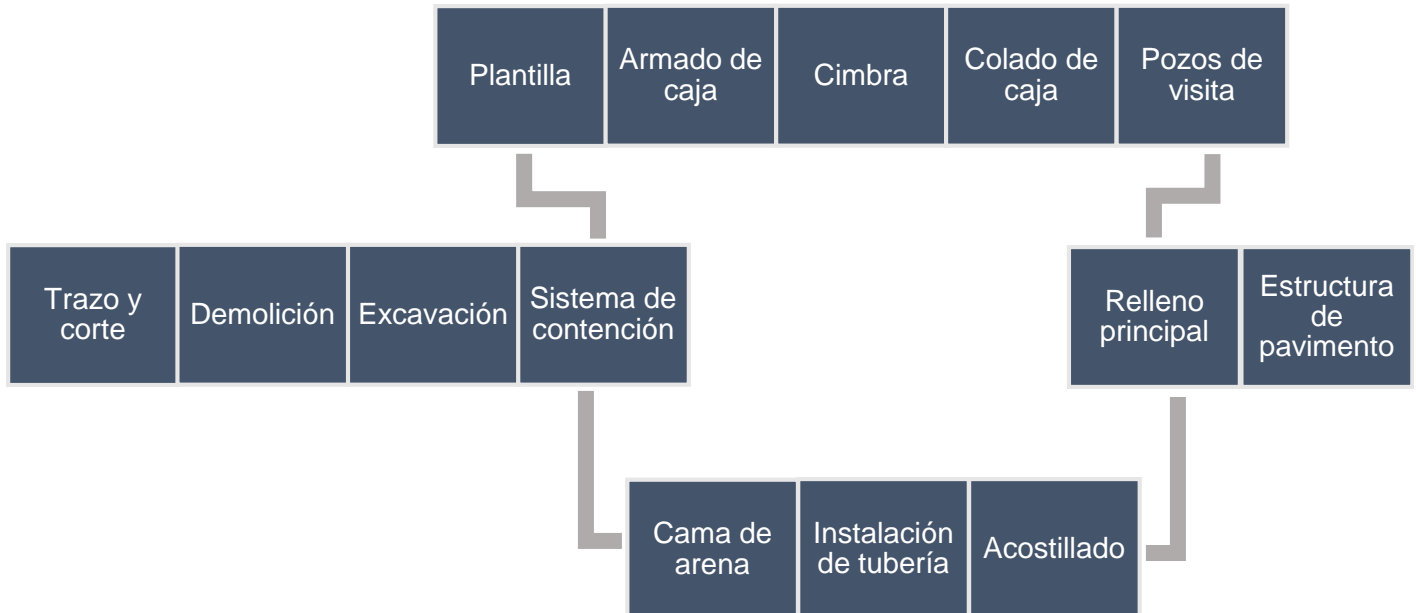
Plantilla

Armado de caja

Cimbra

Colado de caja

Pozos de visita

Trazo y corte

Demolición

Excavación

Sistema de contención

Relleno principal

Estructura de pavimento

Cama de arena

Instalación de tubería

Acostillado